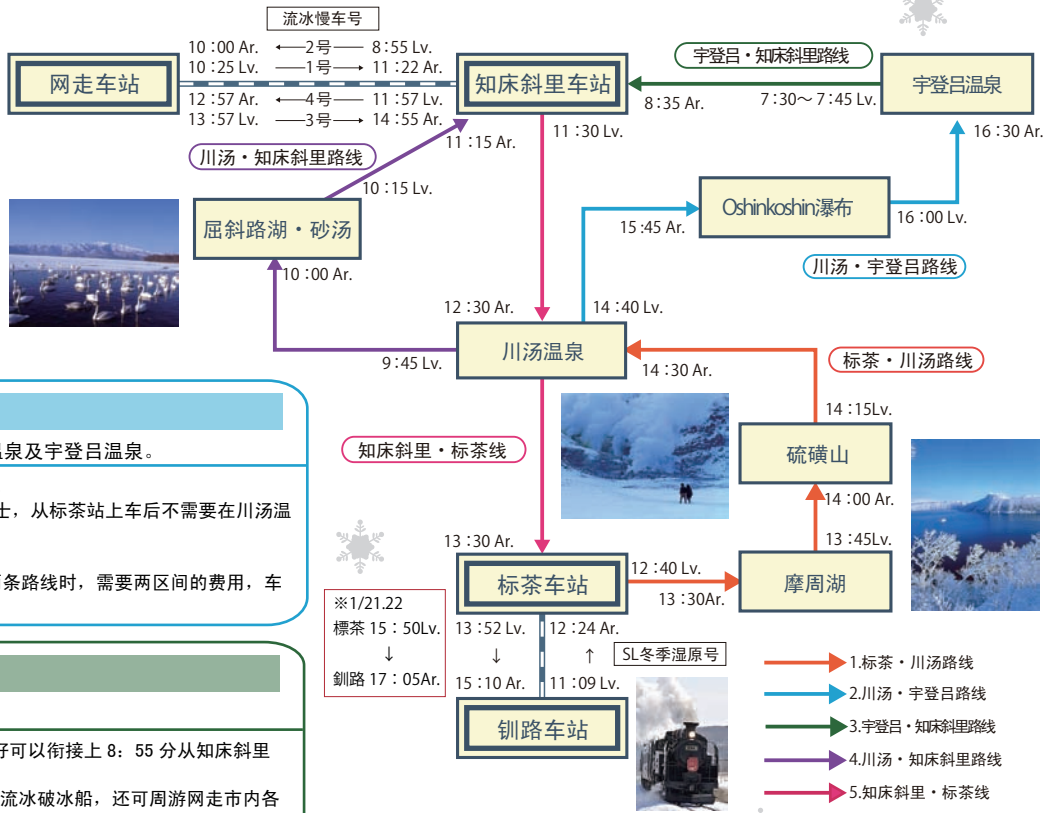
流冰慢车号

10：00 Ar. ←2号— 8：55 Lv.
10：25 Lv. —1号→ 11：22 Ar.
12：57 Ar. ←4号— 11：57 Lv.
13：57 Lv. —3号→ 14：55 Ar.

网走车站

知床斜里车站

宇登吕・知床斜里路线

8：35 Ar.

7：30～7：45 Lv.

宇登吕温泉

16：30 Ar.

11：30 Lv.

11：15 Ar.

川汤・知床斜里路线

10：15 Lv.

屈斜路湖・砂汤

10：00 Ar.

Oshinkoshin瀑布

15：45 Ar.

16：00 Lv.

川汤・宇登吕路线

12：30 Ar.

14：40 Lv.

川汤温泉

9：45 Lv.

14：30 Ar.

标茶・川汤路线

14：15Lv.

硫磺山

14：00 Ar.

13：45Lv.

摩周湖

知床斜里・标茶线

13：30 Ar.

标茶车站

12：40 Lv.

13：30Ar.

※1/21.22
標茶 15：50Lv.
↓
釧路 17：05Ar.

13：52 Lv.
↓
15：10 Ar.

12：24 Ar.
↑
11：09 Lv.

SL冬季湿原号

钏路车站

泉及宇登吕温泉。

士，从标茶站上车后不需要在川汤温

条路线时，需要两区间的费用，车

好可以衔接上 8：55 分从知床斜里

流冰破冰船，还可周游网走市内各

1.标茶・川汤路线
2.川汤・宇登吕路线
3.宇登吕・知床斜里路线
4.川汤・知床斜里路线
5.知床斜里・标茶线